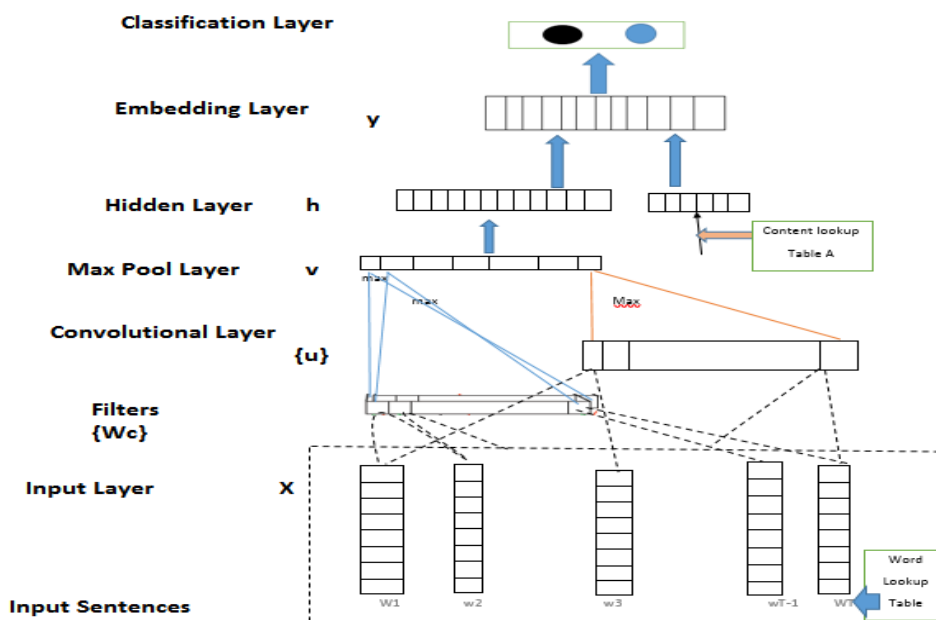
Classification Layer

Embedding Layer y

Hidden Layer h

Content lookup Table A

Max Pool Layer v

max

max

Max

Convolutional Layer {u}

Filters {Wc}

Input Layer X

Input Sentences

W1 w2 w3 wT-1 WT

Word Lookup Table